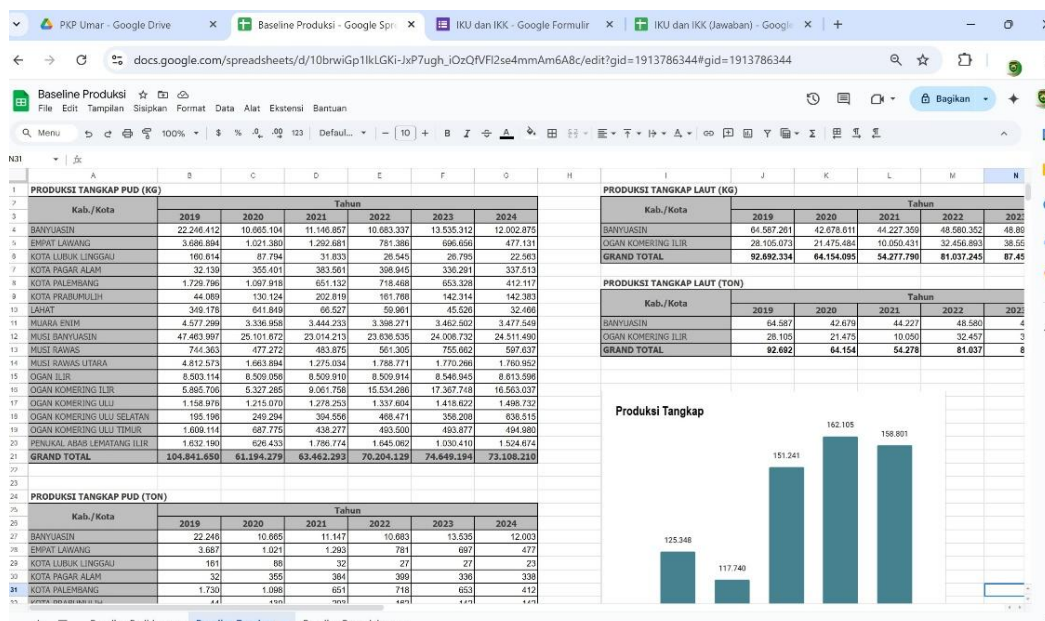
PKP Umar - Google Drive
Baseline Produksi - Google Spre
IKU dan IKK - Google Formulir
IKU dan IKK (Jawaban) - Google

docs.google.com/spreadsheets/d/10brwiGp1lkLGKi-JxP7ugh_iOzQfVFl2se4mmAm6A8c/edit?gid=1913786344#gid=1913786344

Baseline Produksi
File Edit Tampilan Sisipkan Format Data Alat Ekstensi Bantuan
Bagikan

Menu 100% $ % .0 .00 123 Defaul... 10 B I

N31 fx

PRODUKSI TANGKAP PUD (KG)

| Kab./Kota | 2019 | 2020 | 2021 | 2022 | 2023 | 2024 |
|---|---|---|---|---|---|---|
| BANYUASIN | 22.246.412 | 10.665.104 | 11.146.857 | 10.683.337 | 13.535.312 | 12.002.875 |
| EMPAT LAWANG | 3.686.894 | 1.021.380 | 1.292.681 | 781.386 | 696.656 | 477.131 |
| KOTA LUBUK LINGGAU | 160.614 | 87.794 | 31.833 | 26.545 | 26.795 | 22.563 |
| KOTA PAGAR ALAM | 32.139 | 355.401 | 383.561 | 398.945 | 336.291 | 337.513 |
| KOTA PALEMBANG | 1.729.796 | 1.097.918 | 651.132 | 718.468 | 653.328 | 412.117 |
| KOTA PRABUMULIH | 44.089 | 130.124 | 202.819 | 161.768 | 142.314 | 142.383 |
| LAHAT | 349.178 | 641.849 | 66.527 | 59.961 | 45.526 | 32.466 |
| MUARA ENIM | 4.577.299 | 3.336.958 | 3.444.233 | 3.398.271 | 3.462.502 | 3.477.549 |
| MUSI BANYUASIN | 47.463.997 | 25.101.672 | 23.014.213 | 23.636.535 | 24.008.732 | 24.511.490 |
| MUSI RAWAS | 744.363 | 477.272 | 483.875 | 561.305 | 755.662 | 597.637 |
| MUSI RAWAS UTARA | 4.812.573 | 1.663.894 | 1.275.034 | 1.788.771 | 1.770.266 | 1.760.952 |
| OGAN ILIR | 8.503.114 | 8.509.058 | 8.509.910 | 8.509.914 | 8.546.945 | 8.813.596 |
| OGAN KOMERING ILIR | 5.865.706 | 5.327.265 | 9.061.758 | 15.534.286 | 17.367.748 | 16.563.037 |
| OGAN KOMERING ULU | 1.158.976 | 1.215.070 | 1.278.253 | 1.337.604 | 1.418.622 | 1.498.732 |
| OGAN KOMERING ULU SELATAN | 195.196 | 249.294 | 394.556 | 468.471 | 358.208 | 838.515 |
| OGAN KOMERING ULU TIMUR | 1.609.114 | 687.775 | 438.277 | 493.500 | 493.877 | 494.980 |
| PENUKAL ABAB LEMATANG ILIR | 1.632.190 | 626.433 | 1.786.774 | 1.645.062 | 1.030.410 | 1.524.674 |
| GRAND TOTAL | 104.841.650 | 61.194.279 | 63.462.293 | 70.204.129 | 74.649.194 | 73.108.210 |

PRODUKSI TANGKAP PUD (TON)

| Kab./Kota | 2019 | 2020 | 2021 | 2022 | 2023 | 2024 |
|---|---|---|---|---|---|---|
| BANYUASIN | 22.246 | 10.665 | 11.147 | 10.683 | 13.535 | 12.003 |
| EMPAT LAWANG | 3.687 | 1.021 | 1.293 | 781 | 697 | 477 |
| KOTA LUBUK LINGGAU | 161 | 88 | 32 | 27 | 27 | 23 |
| KOTA PAGAR ALAM | 32 | 355 | 384 | 399 | 336 | 338 |
| KOTA PALEMBANG | 1.730 | 1.098 | 651 | 718 | 653 | 412 |

PRODUKSI TANGKAP LAUT (KG)

| Kab./Kota | 2019 | 2020 | 2021 | 2022 | 202 |
|---|---|---|---|---|---|
| BANYUASIN | 64.587.261 | 42.678.611 | 44.227.359 | 48.580.352 | 48.89 |
| OGAN KOMERING ILIR | 28.105.073 | 21.475.484 | 10.050.431 | 32.456.893 | 38.55 |
| GRAND TOTAL | 92.692.334 | 64.154.095 | 54.277.790 | 81.037.245 | 87.45 |

PRODUKSI TANGKAP LAUT (TON)

| Kab./Kota | 2019 | 2020 | 2021 | 2022 | 202 |
|---|---|---|---|---|---|
| BANYUASIN | 64.587 | 42.679 | 44.227 | 48.580 | 4 |
| OGAN KOMERING ILIR | 28.105 | 21.475 | 10.050 | 32.457 | 3 |
| GRAND TOTAL | 92.692 | 64.154 | 54.278 | 81.037 | 8 |

Produksi Tangkap
125.348
117.740
151.241
162.105
158.801